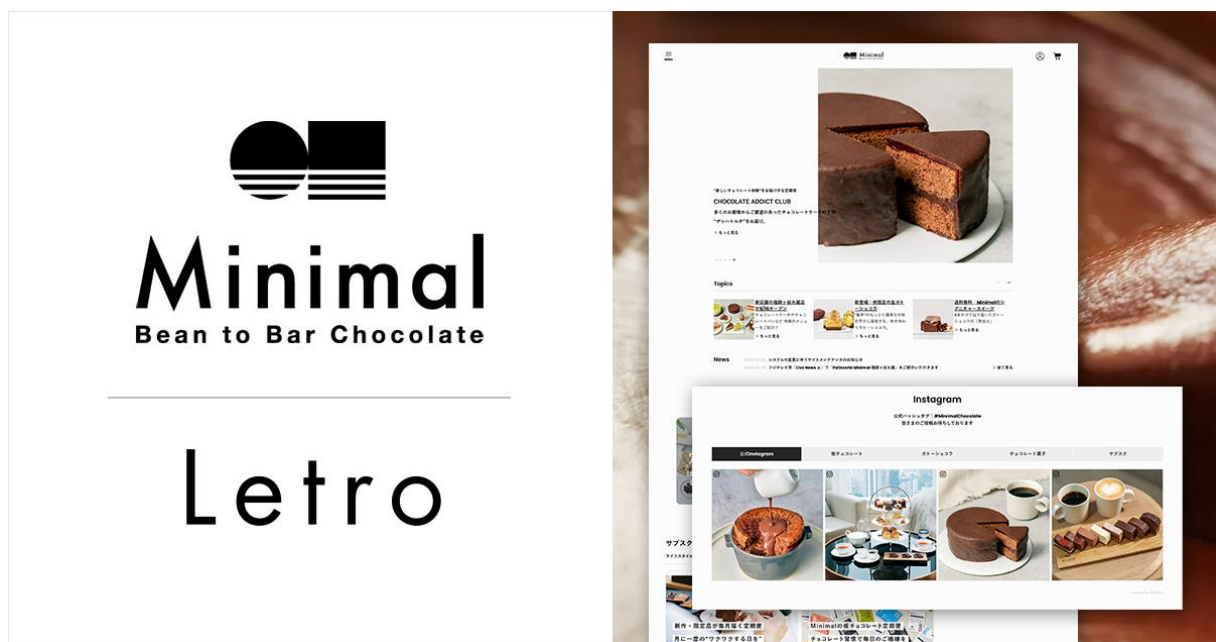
Minimal
Bean to Bar Chocolate

Letro

Minimal

"新しいチョコレート体験"をお届けする定期便
CHOCOLATE ADDICT CLUB
多くの影響からご要望のあったチョコレートケーキ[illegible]
"ザッハトルテ"をお届け。
> もっと見る

Topics

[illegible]
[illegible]
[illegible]

News
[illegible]
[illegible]

Instagram
公式ハッシュタグ「#MinimalChocolate」
皆さまのご投稿お待ちしております

公式Instagram
板チョコレート
ガトーショコラ
チョコレート菓子
サブスク

サブスク
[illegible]

新作・限定品が毎月届く定期便
月に一度の"ワクワクする日を"
Minimalの板チョコレート定期便
チョコレート習慣で毎日のご機嫌を